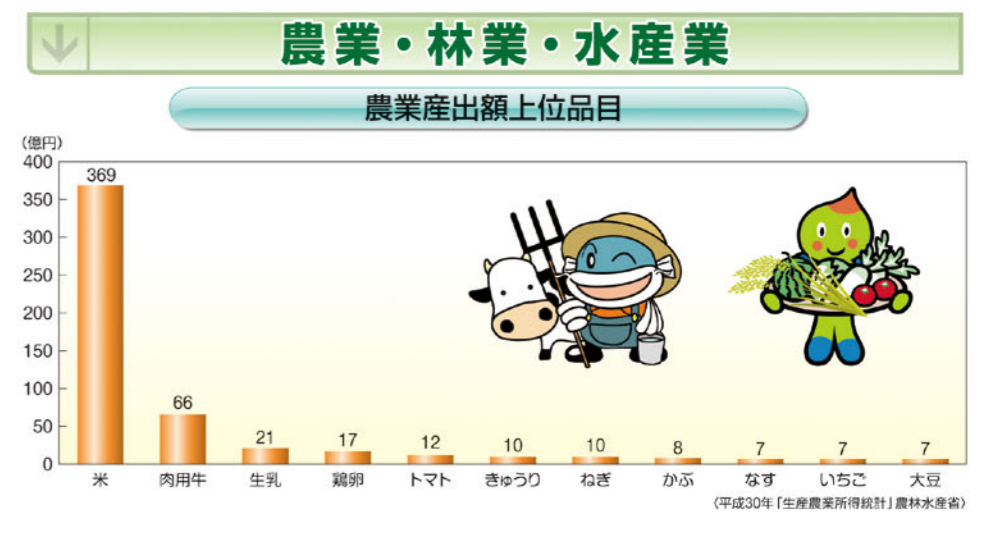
農業・林業・水産業

農業産出額上位品目

(億円)

| 品目 | 億円 |
|---|---|
| 米 | 369 |
| 肉用牛 | 66 |
| 生乳 | 21 |
| 鶏卵 | 17 |
| トマト | 12 |
| きゅうり | 10 |
| ねぎ | 10 |
| かぶ | 8 |
| なす | 7 |
| いちご | 7 |
| 大豆 | 7 |

400
350
300
250
200
150
100
50
0

〈平成30年「生産農業所得統計」農林水産省〉